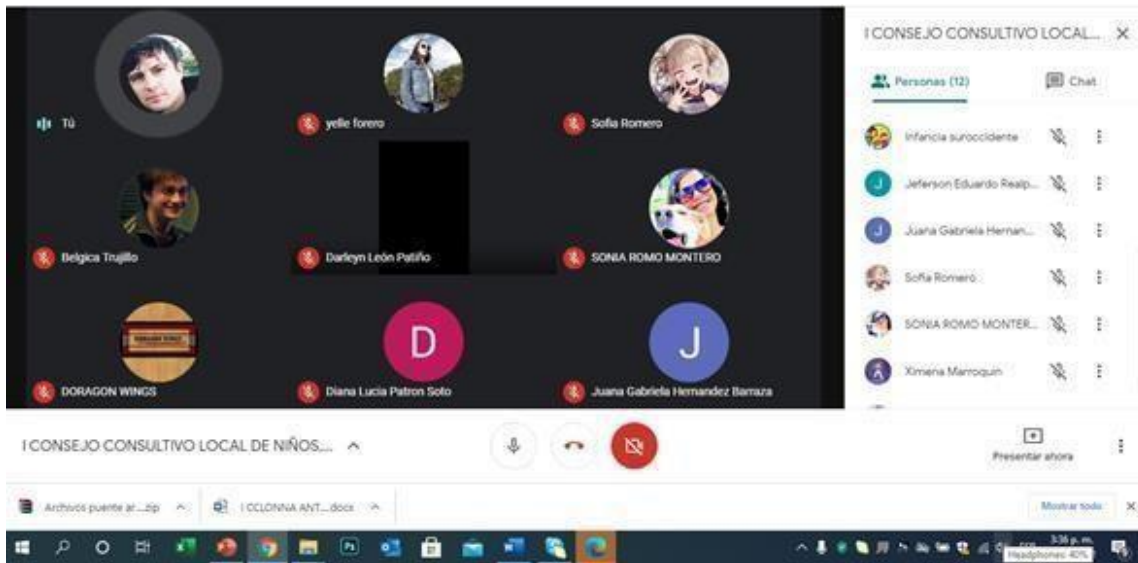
Tú

yelie forero

Sofia Romero

Belgica Trujillo

Darleyn León Patiño

SONIA ROMO MONTERO

DORAGON WINGS

D

Diana Lucia Patron Soto

J

Juana Gabriela Hernandez Barraza

I CONSEJO CONSULTIVO LOCAL...

Personas (12)

Chat

Infancia suroccidente

J

Jeferson Eduardo Realp...

J

Juana Gabriela Hernan...

Sofia Romero

SONIA ROMO MONTER...

Ximena Marroquin

I CONSEJO CONSULTIVO LOCAL DE NIÑOS...

Presentar ahora

Archivos puente ar....zip

I CCLONNA ANT....docx

Mostrar todo

3:36 p. m.

Headphones: 40%